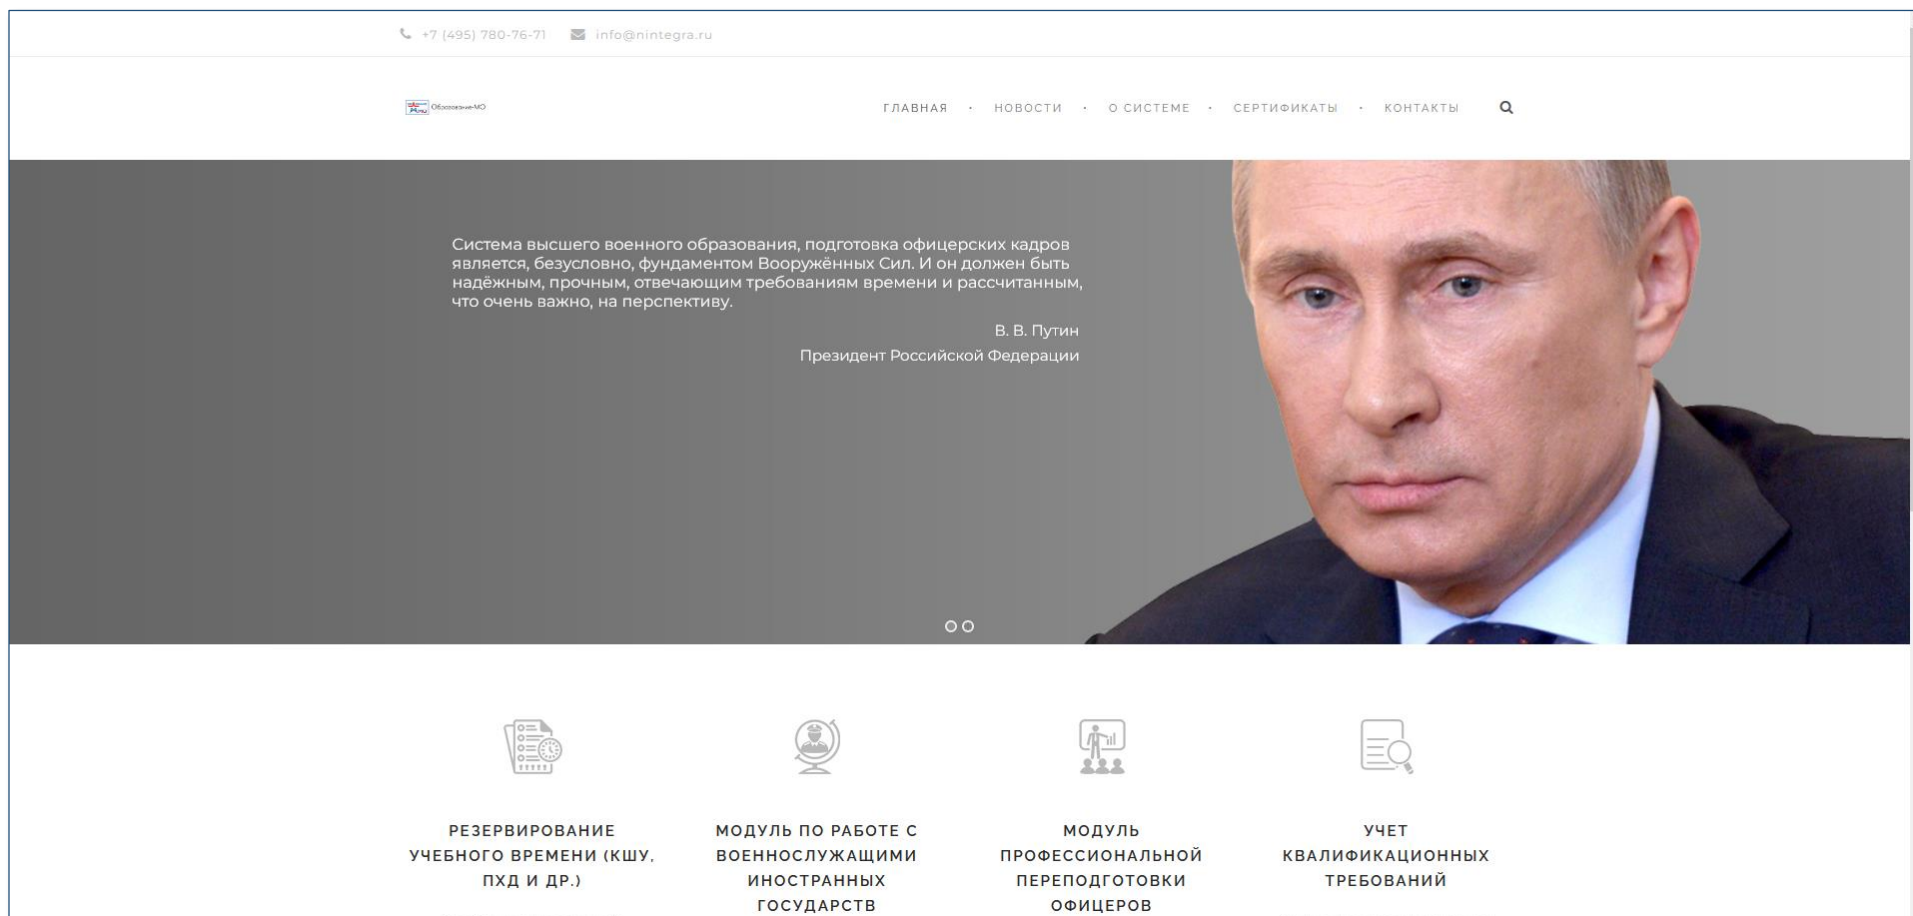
+7 (495) 780-76-71 info@nintegra.ru

Образование-МО

ГЛАВНАЯ · НОВОСТИ · О СИСТЕМЕ · СЕРТИФИКАТЫ · КОНТАКТЫ

Система высшего военного образования, подготовка офицерских кадров является, безусловно, фундаментом Вооружённых Сил. И он должен быть надёжным, прочным, отвечающим требованиям времени и рассчитанным, что очень важно, на перспективу.

В. В. Путин
Президент Российской Федерации

РЕЗЕРВИРОВАНИЕ УЧЕБНОГО ВРЕМЕНИ (КШУ, ПХД И ДР.)

МОДУЛЬ ПО РАБОТЕ С ВОЕННОСЛУЖАЩИМИ ИНОСТРАННЫХ ГОСУДАРСТВ

МОДУЛЬ ПРОФЕССИОНАЛЬНОЙ ПЕРЕПОДГОТОВКИ ОФИЦЕРОВ

УЧЕТ КВАЛИФИКАЦИОННЫХ ТРЕБОВАНИЙ